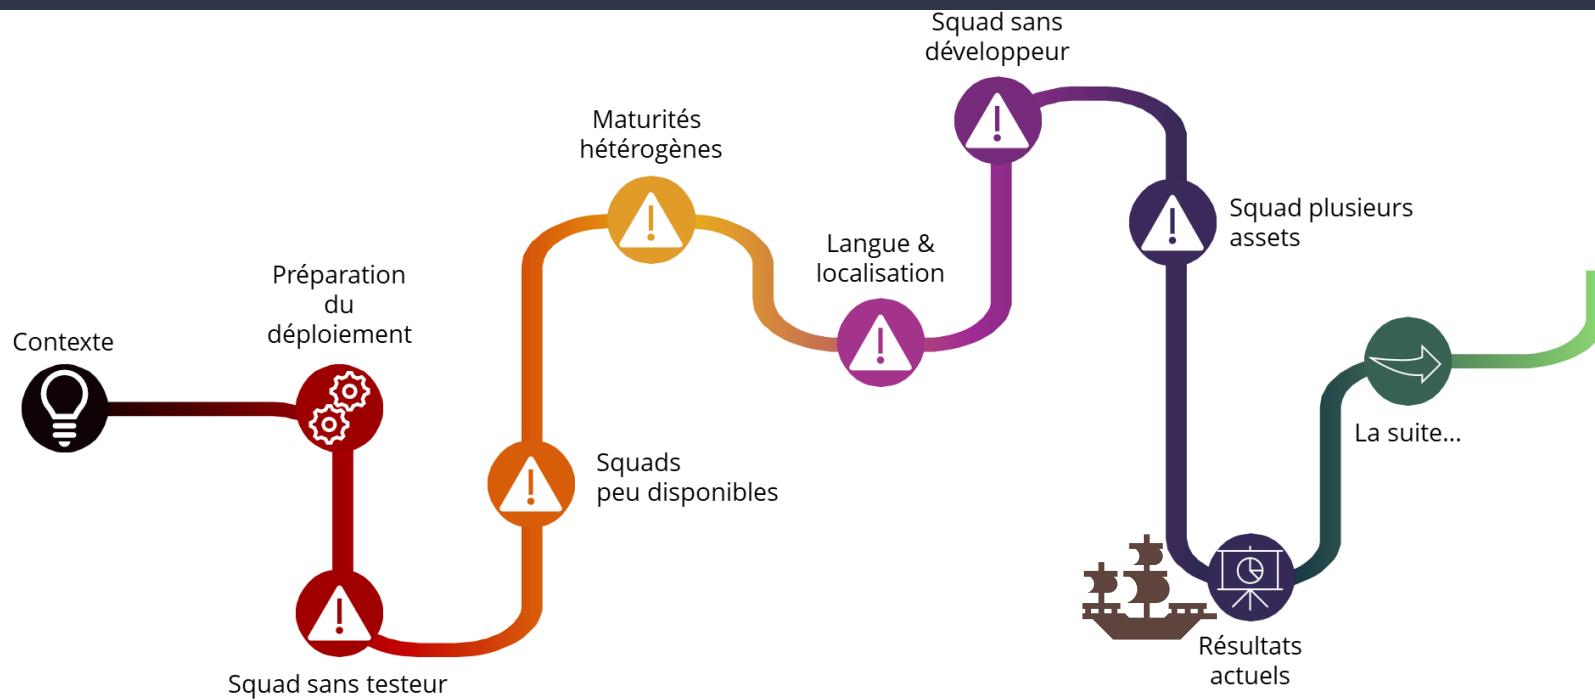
Contexte

Préparation du déploiement

Squad sans testeur

Squads peu disponibles

Maturités hétérogènes

Langue & localisation

Squad sans développeur

Squad plusieurs assets

Résultats actuels

La suite...